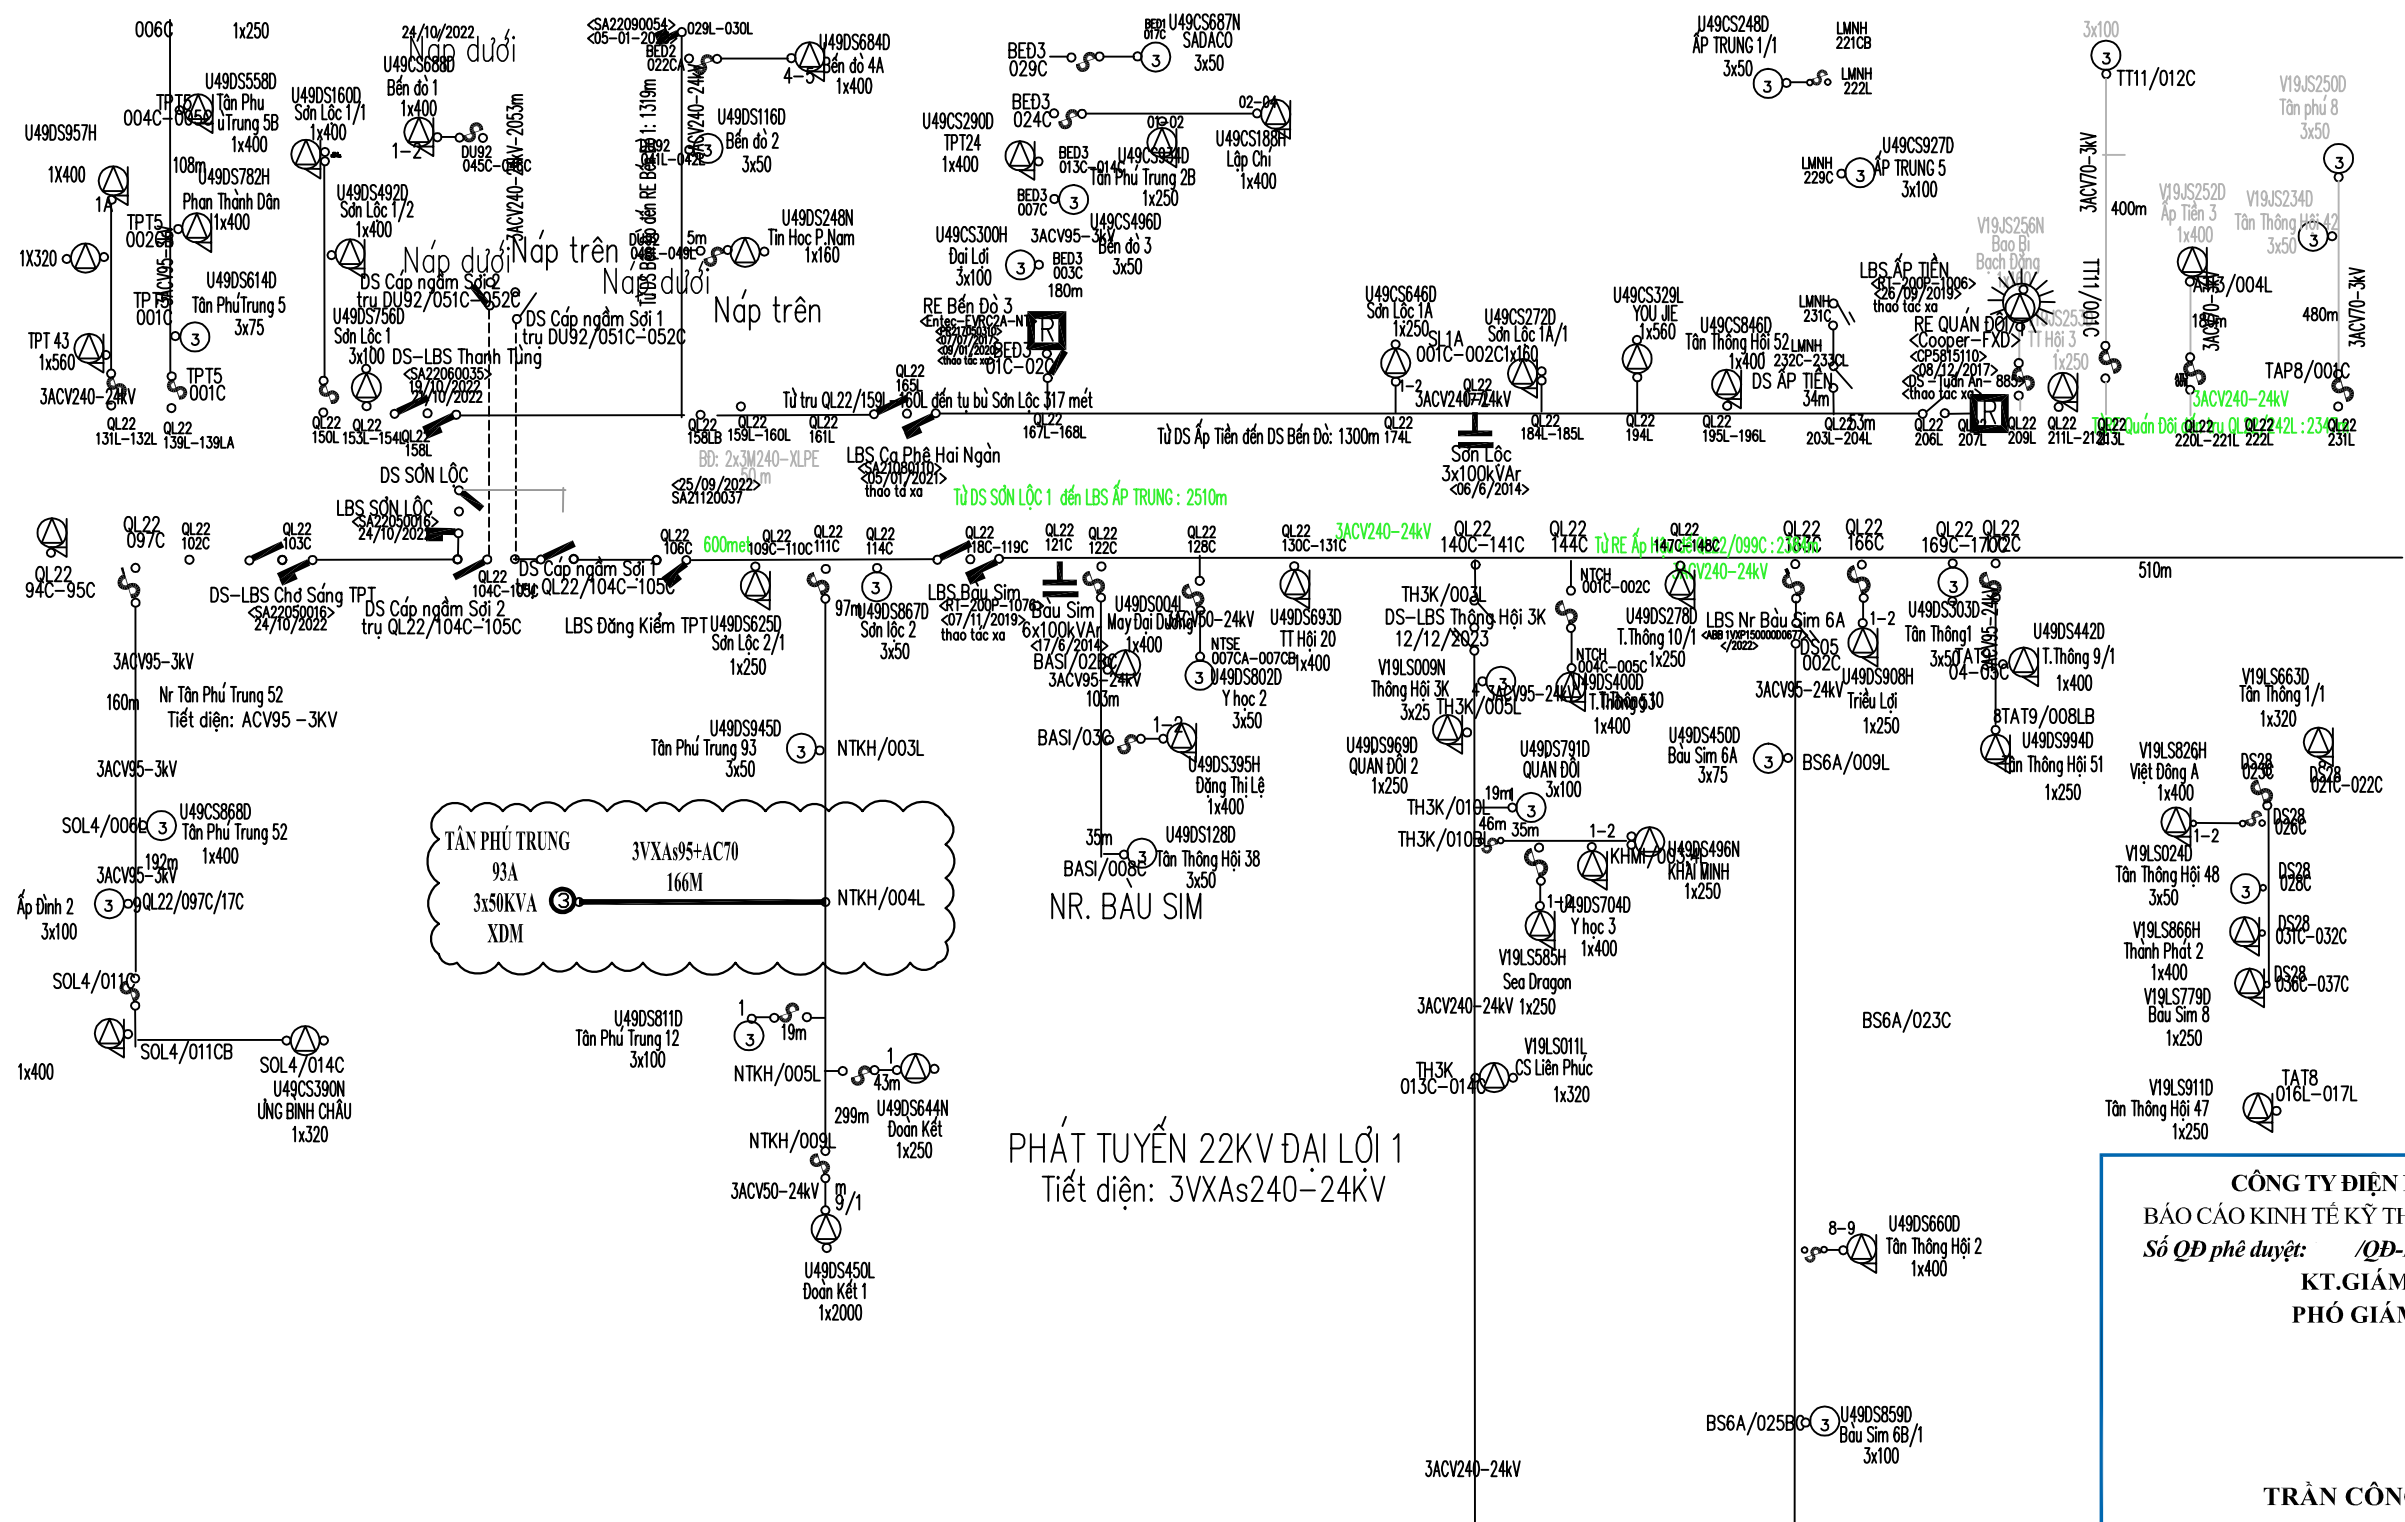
PHÁT TUYẾN 22KV ĐẠI LỢI 1
Tiết diện: 3VXAs240-24KV

TÂN PHÚ TRUNG 93A
3x50KVA
XDM
3VXAs95+AC70
166M

NR. BÀU SIM

DS SƠN LỘC
LBS SƠN LỘC
DS-LBS Chợ Sáng TPT
DS Cáp ngầm Sợi 2 trụ QL22/104C-105C
DS Cáp ngầm Sợi 1 trụ QL22/104C-105C
LBS Đăng Kiểm TPT
LBS Bàu Sim
LBS Cà Phê Hai Ngàn
DS-LBS Thanh Tùng
DS Cáp ngầm Sợi 2 trụ DU92/051C-052C
DS Cáp ngầm Sợi 1 trụ DU92/051C-052C
Náp dưới
Náp trên
Náp dưới
Náp trên
Náp dưới
Náp trên
RE Bến Đò 3
Từ trụ QL22/159L-160L đến tụ bù Sơn Lộc 317 mét
Từ DS Ấp Tiền đến DS Bến Đò: 1300m
Từ DS SƠN LỘC 1 đến LBS ẤP TRUNG : 2510m
Sơn Lộc 3x100kVAr <06/6/2014>
Bàu Sim 6x100kVAr <17/6/2014>
DS ẤP TIỀN
LBS ẤP TIỀN
RE QUÂN ĐỘI
DS-LBS Thông Hội 3K 12/12/2023
LBS Nr Bàu Sim 6A
Nr Tân Phú Trung 52
Tiết diện: ACV95 -3KV
3ACV240-24kV
3ACV95-3kV
3ACV70-3kV
3ACV50-24kV
U49DS957H 1X400
U49DS558D Tân Phú Trung 5B 1x400
U49DS160D Sơn Lộc 1/1 1x400
U49CS688D Bến đò 1 1x400
U49DS684D Bến đò 4A 1x400
U49DS116D Bến đò 2 3x50
U49DS248N Tin Học P.Nam 1x160
U49CS290D TPT24 1x400
U49CS687N SADACO 3x50
U49CS188H Lập Chi 1x400
U49CS934D Tân Phú Trung 2B 1x250
U49CS496D Bến đò 3 3x50
U49CS300H Đại Lợi 3x100
U49CS248D ẤP TRUNG 1/1 3x50
U49CS927D ẤP TRUNG 5 3x100
U49DS782H Phan Thành Dân 1x400
U49DS492D Sơn Lộc 1/2 1x400
U49DS614D Tân Phú Trung 5 3x75
U49DS756D Sơn Lộc 1 3x100
U49CS646D Sơn Lộc 1A 1x250
U49CS272D Sơn Lộc 1A/1 1x160
U49CS329L YOU JIE 1x560
U49CS846D Tân Thông Hội 52 1x400
V19JS250D Tân phú 8 3x50
V19JS252D Ấp Tiền 3 1x400
V19JS234D Tân Thông Hội 42 3x50
V19JS256N Bao Bì Bạch Đằng
U49DS625D Sơn Lộc 2/1 1x250
U49DS867D Sơn lộc 2 3x50
U49DS004L May Đại Dương 1x400
U49DS693D TT Hội 20 1x400
U49DS802D Y học 2 3x50
U49DS395H Đặng Thị Lệ 1x400
U49DS128D Tân Thông Hội 38 3x50
U49DS945D Tân Phú Trung 93 3x50
U49CS868D Tân Phú Trung 52 1x400
U49CS390N ỦNG BÌNH CHÂU 1x320
U49DS811D Tân Phú Trung 12 3x100
U49DS644N Đoàn Kết 1x250
U49DS450L Đoàn Kết 1 1x2000
U49DS278D T.Thông 10/1 1x250
U49DS400D T.Thông 5 1x400
U49DS450D Bàu Sim 6A 3x75
U49DS303D Tân Thông1 3x50
U49DS442D T.Thông 9/1 1x400
U49DS908H Triều Lợi 1x250
U49DS994D Tân Thông Hội 51 1x250
U49DS969D QUÂN ĐỘI 2 1x250
U49DS791D QUÂN ĐỘI 3x100
U49DS496N KHẢI MINH 1x250
U49DS704D Y học 3 1x400
V19LS009N Thông Hội 3K 3x25
V19LS585H Sea Dragon 1x250
V19LS011L CS Liên Phúc 1x320
U49DS660D Tân Thông Hội 2 1x400
U49DS859D Bàu Sim 6B/1 3x100
V19LS663D Tân Thông 1/1 1x320
V19LS826H Việt Đông A 1x400
V19LS024D Tân Thông Hội 48 3x50
V19LS866H Thành Phát 2 1x400
V19LS779D Bàu Sim 8 1x250
V19LS911D Tân Thông Hội 47 1x250
Ấp Đình 2 3x100
1X320
TPT 43 1x560
SOL4/006C SOL4/011C SOL4/011CB SOL4/014C
NTKH/003L NTKH/004L NTKH/005L NTKH/009L
BASI/03C BASI/02BC BASI/008C
TH3K/003L TH3K/005L TH3K/010L TH3K/010BL TH3K 013C-014C
BS6A/009L BS6A/023C BS6A/025BC
TAT9/008LB TAT8 016L-017L
TT11/012C TAP8/001C
QL22/097C/17C QL22 94C-95C
600met 97m 103m 160m 192m 299m 43m 19m 510m 400m 480m 180m 34m 46m 35m
CÔNG TY ĐIỆN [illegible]
BÁO CÁO KINH TẾ KỸ TH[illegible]
Số QĐ phê duyệt: /QĐ-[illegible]
KT.GIÁM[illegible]
PHÓ GIÁM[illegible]
TRẦN CÔN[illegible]